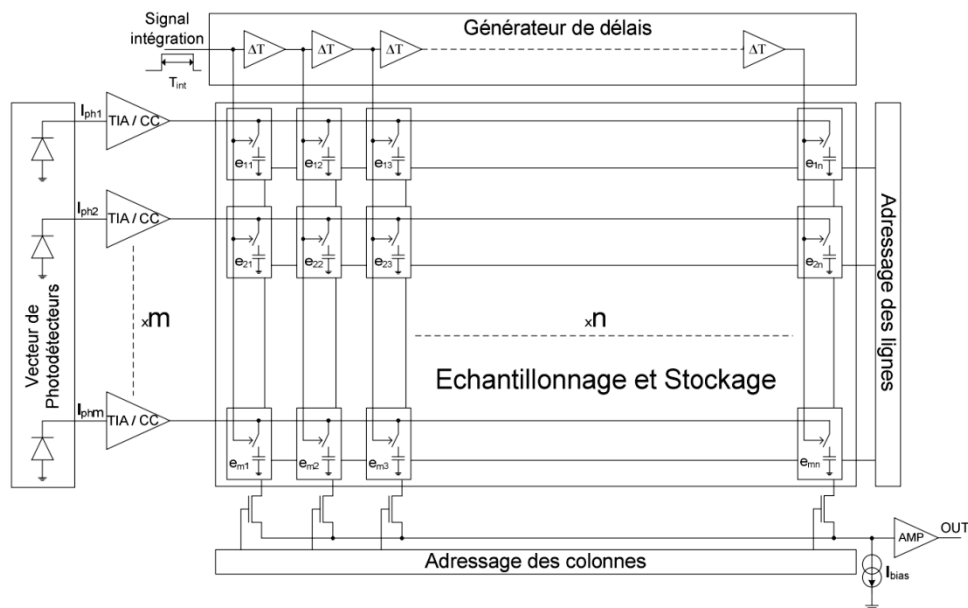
Signal intégration

$T_{int}$

Générateur de délais

$\Delta T$ $\Delta T$ $\Delta T$ $\Delta T$

Vecteur de Photodétecteurs

$I_{ph1}$ TIA / CC

$I_{ph2}$ TIA / CC

$I_{phm}$ TIA / CC

$_x$m

$e_{11}$ $e_{12}$ $e_{13}$ $e_{1n}$

$e_{21}$ $e_{22}$ $e_{23}$ $e_{2n}$

$_x$n

Echantillonnage et Stockage

$e_{m1}$ $e_{m2}$ $e_{m3}$ $e_{mn}$

Adressage des lignes

AMP OUT

Adressage des colonnes

$I_{bias}$